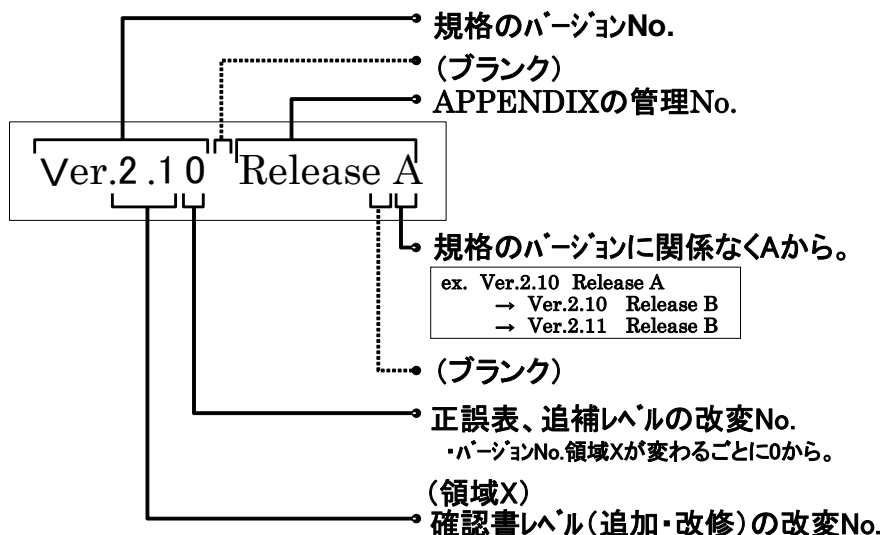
規格のバージョンNo.

（ブランク）

APPENDIXの管理No.

Ver.2.10 Release A

規格のバージョンに関係なくAから。

ex. Ver.2.10 Release A
→ Ver.2.10 Release B
→ Ver.2.11 Release B

（ブランク）

正誤表、追補レベルの改変No.
・バージョンNo.領域Xが変わるごとに0から。

（領域X）
確認書レベル（追加・改修）の改変No.